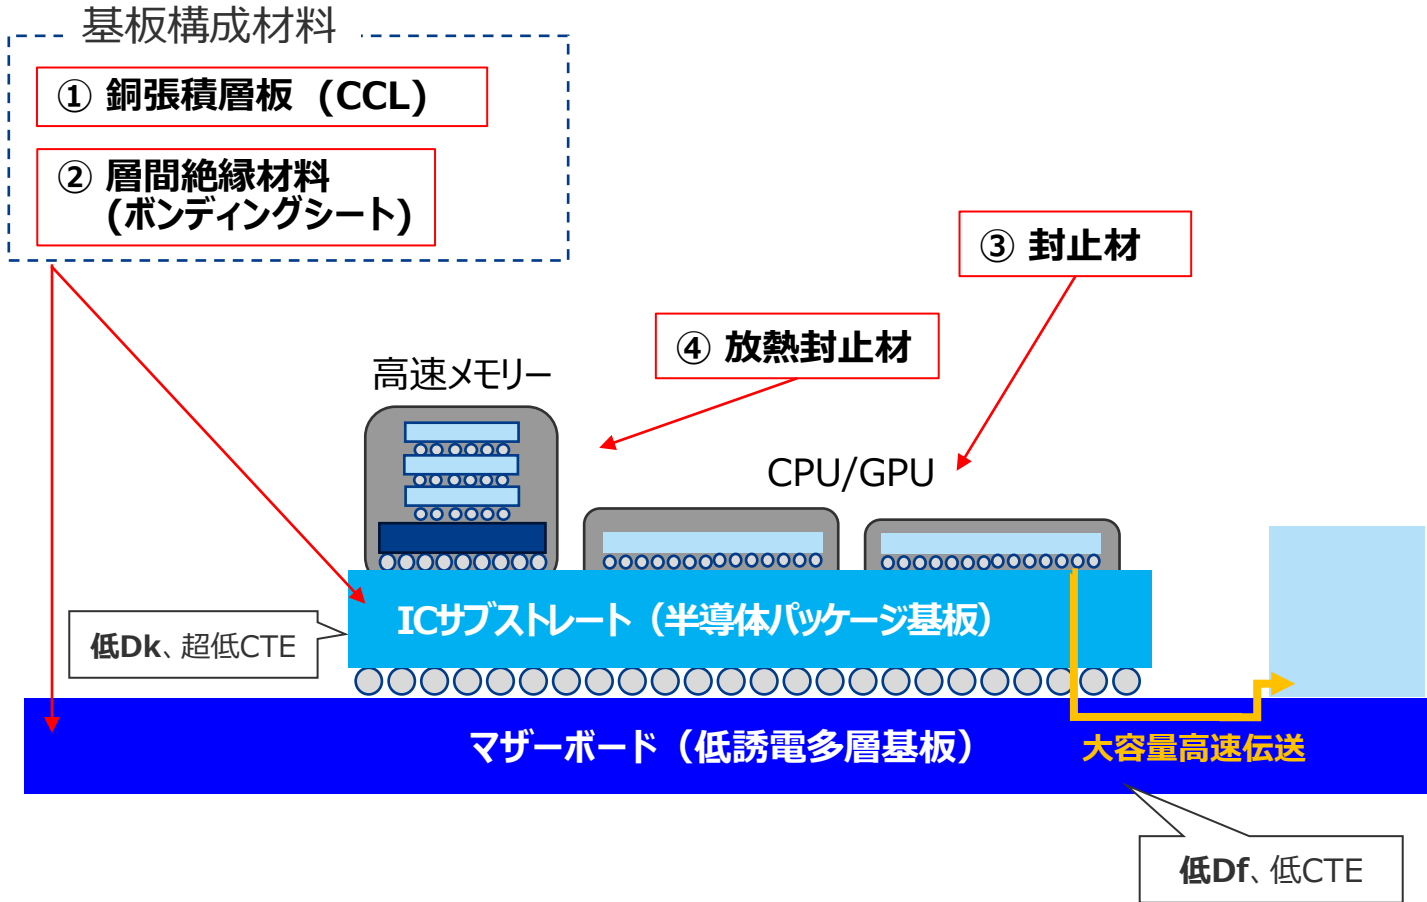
基板構成材料

① 銅張積層板（CCL）

② 層間絶縁材料
(ボンディングシート)

③ 封止材

④ 放熱封止材

高速メモリー

CPU/GPU

ICサブストレート（半導体パッケージ基板）

低Dk、超低CTE

マザーボード（低誘電多層基板）

大容量高速伝送

低Df、低CTE